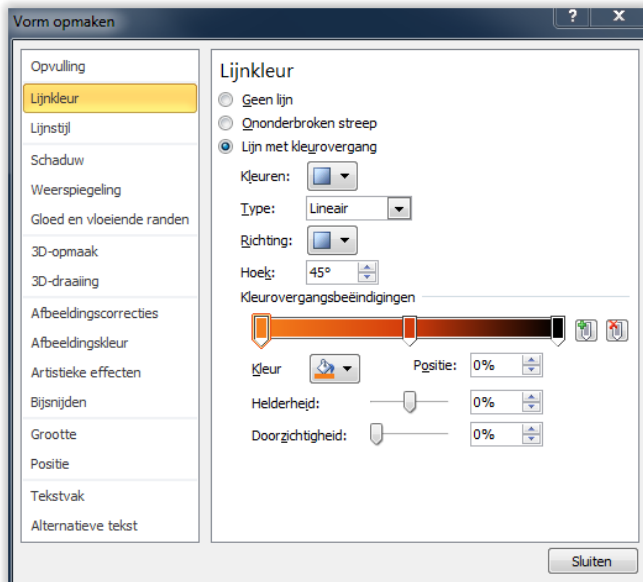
Vorm opmaken

?

X

Opvulling
Lijnkleur
Lijnstijl
Schaduw
Weerspiegeling
Gloed en vloeiende randen
3D-opmaak
3D-draaiing
Afbeeldingscorrecties
Afbeeldingskleur
Artistieke effecten
Bijsnijden
Grootte
Positie
Tekstvak
Alternatieve tekst

Lijnkleur

Geen lijn
Ononderbroken streep
Lijn met kleurovergang

Kleuren:

Type: Lineair

Richting:

Hoek: 45°

Kleurovergangsbeëindigingen

Kleur

Positie: 0%

Helderheid: 0%

Doorzichtigheid: 0%

Sluiten